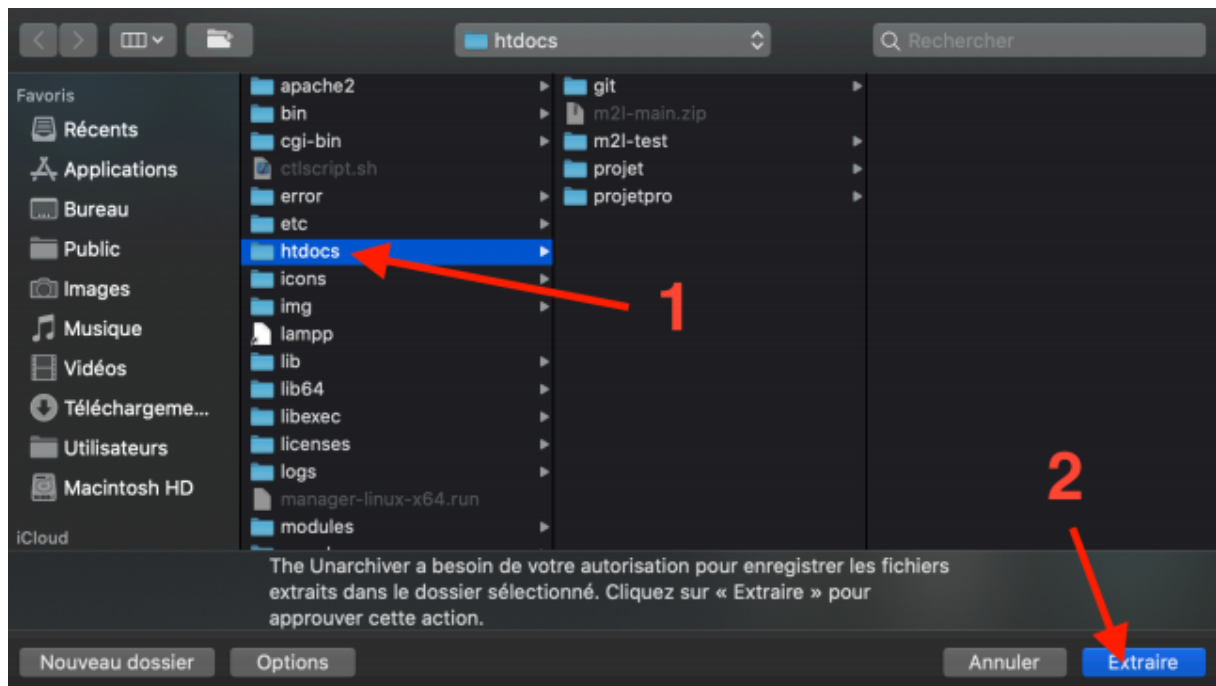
htdocs

Rechercher

Favoris
Récents
Applications
Bureau
Public
Images
Musique
Vidéos
Télécharge­me...
Utilisateurs
Macintosh HD
iCloud

apache2
bin
cgi-bin
ctlscript.sh
error
etc
htdocs
icons
img
lampp
lib
lib64
libexec
licenses
logs
manager-linux-x64.run
modules

git
m2l-main.zip
m2l-test
projet
projetpro

1

2

The Unarchiver a besoin de votre autorisation pour enregistrer les fichiers extraits dans le dossier sélectionné. Cliquez sur « Extraire » pour approuver cette action.

Nouveau dossier
Options
Annuler
Extraire